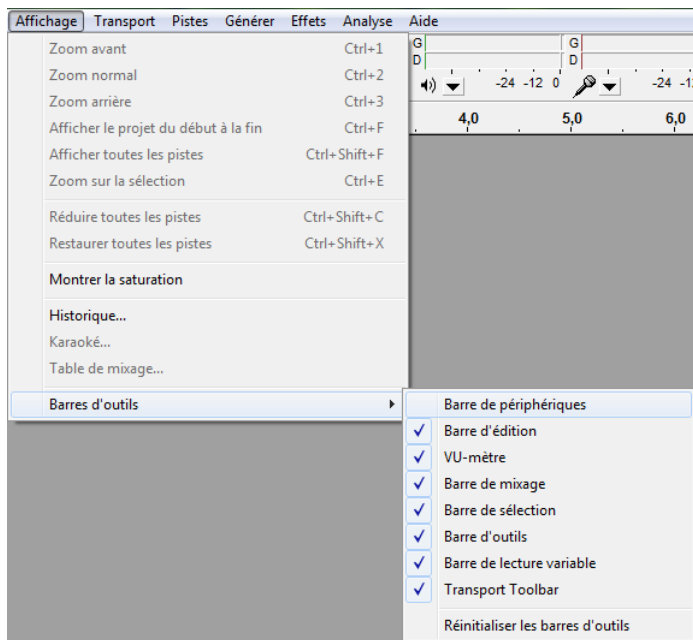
Affichage Transport Pistes Générer Effets Analyse Aide

Zoom avant Ctrl+1
Zoom normal Ctrl+2
Zoom arrière Ctrl+3
Afficher le projet du début à la fin Ctrl+F
Afficher toutes les pistes Ctrl+Shift+F
Zoom sur la sélection Ctrl+E

Réduire toutes les pistes Ctrl+Shift+C
Restaurer toutes les pistes Ctrl+Shift+X

Montrer la saturation

Historique...
Karaoké...
Table de mixage...

Barres d'outils

G
D
G
D
-24 -12 0
-24 -1
4,0
5,0
6,0

Barre de périphériques
✓ Barre d'édition
✓ VU-mètre
✓ Barre de mixage
✓ Barre de sélection
✓ Barre d'outils
✓ Barre de lecture variable
✓ Transport Toolbar

Réinitialiser les barres d'outils